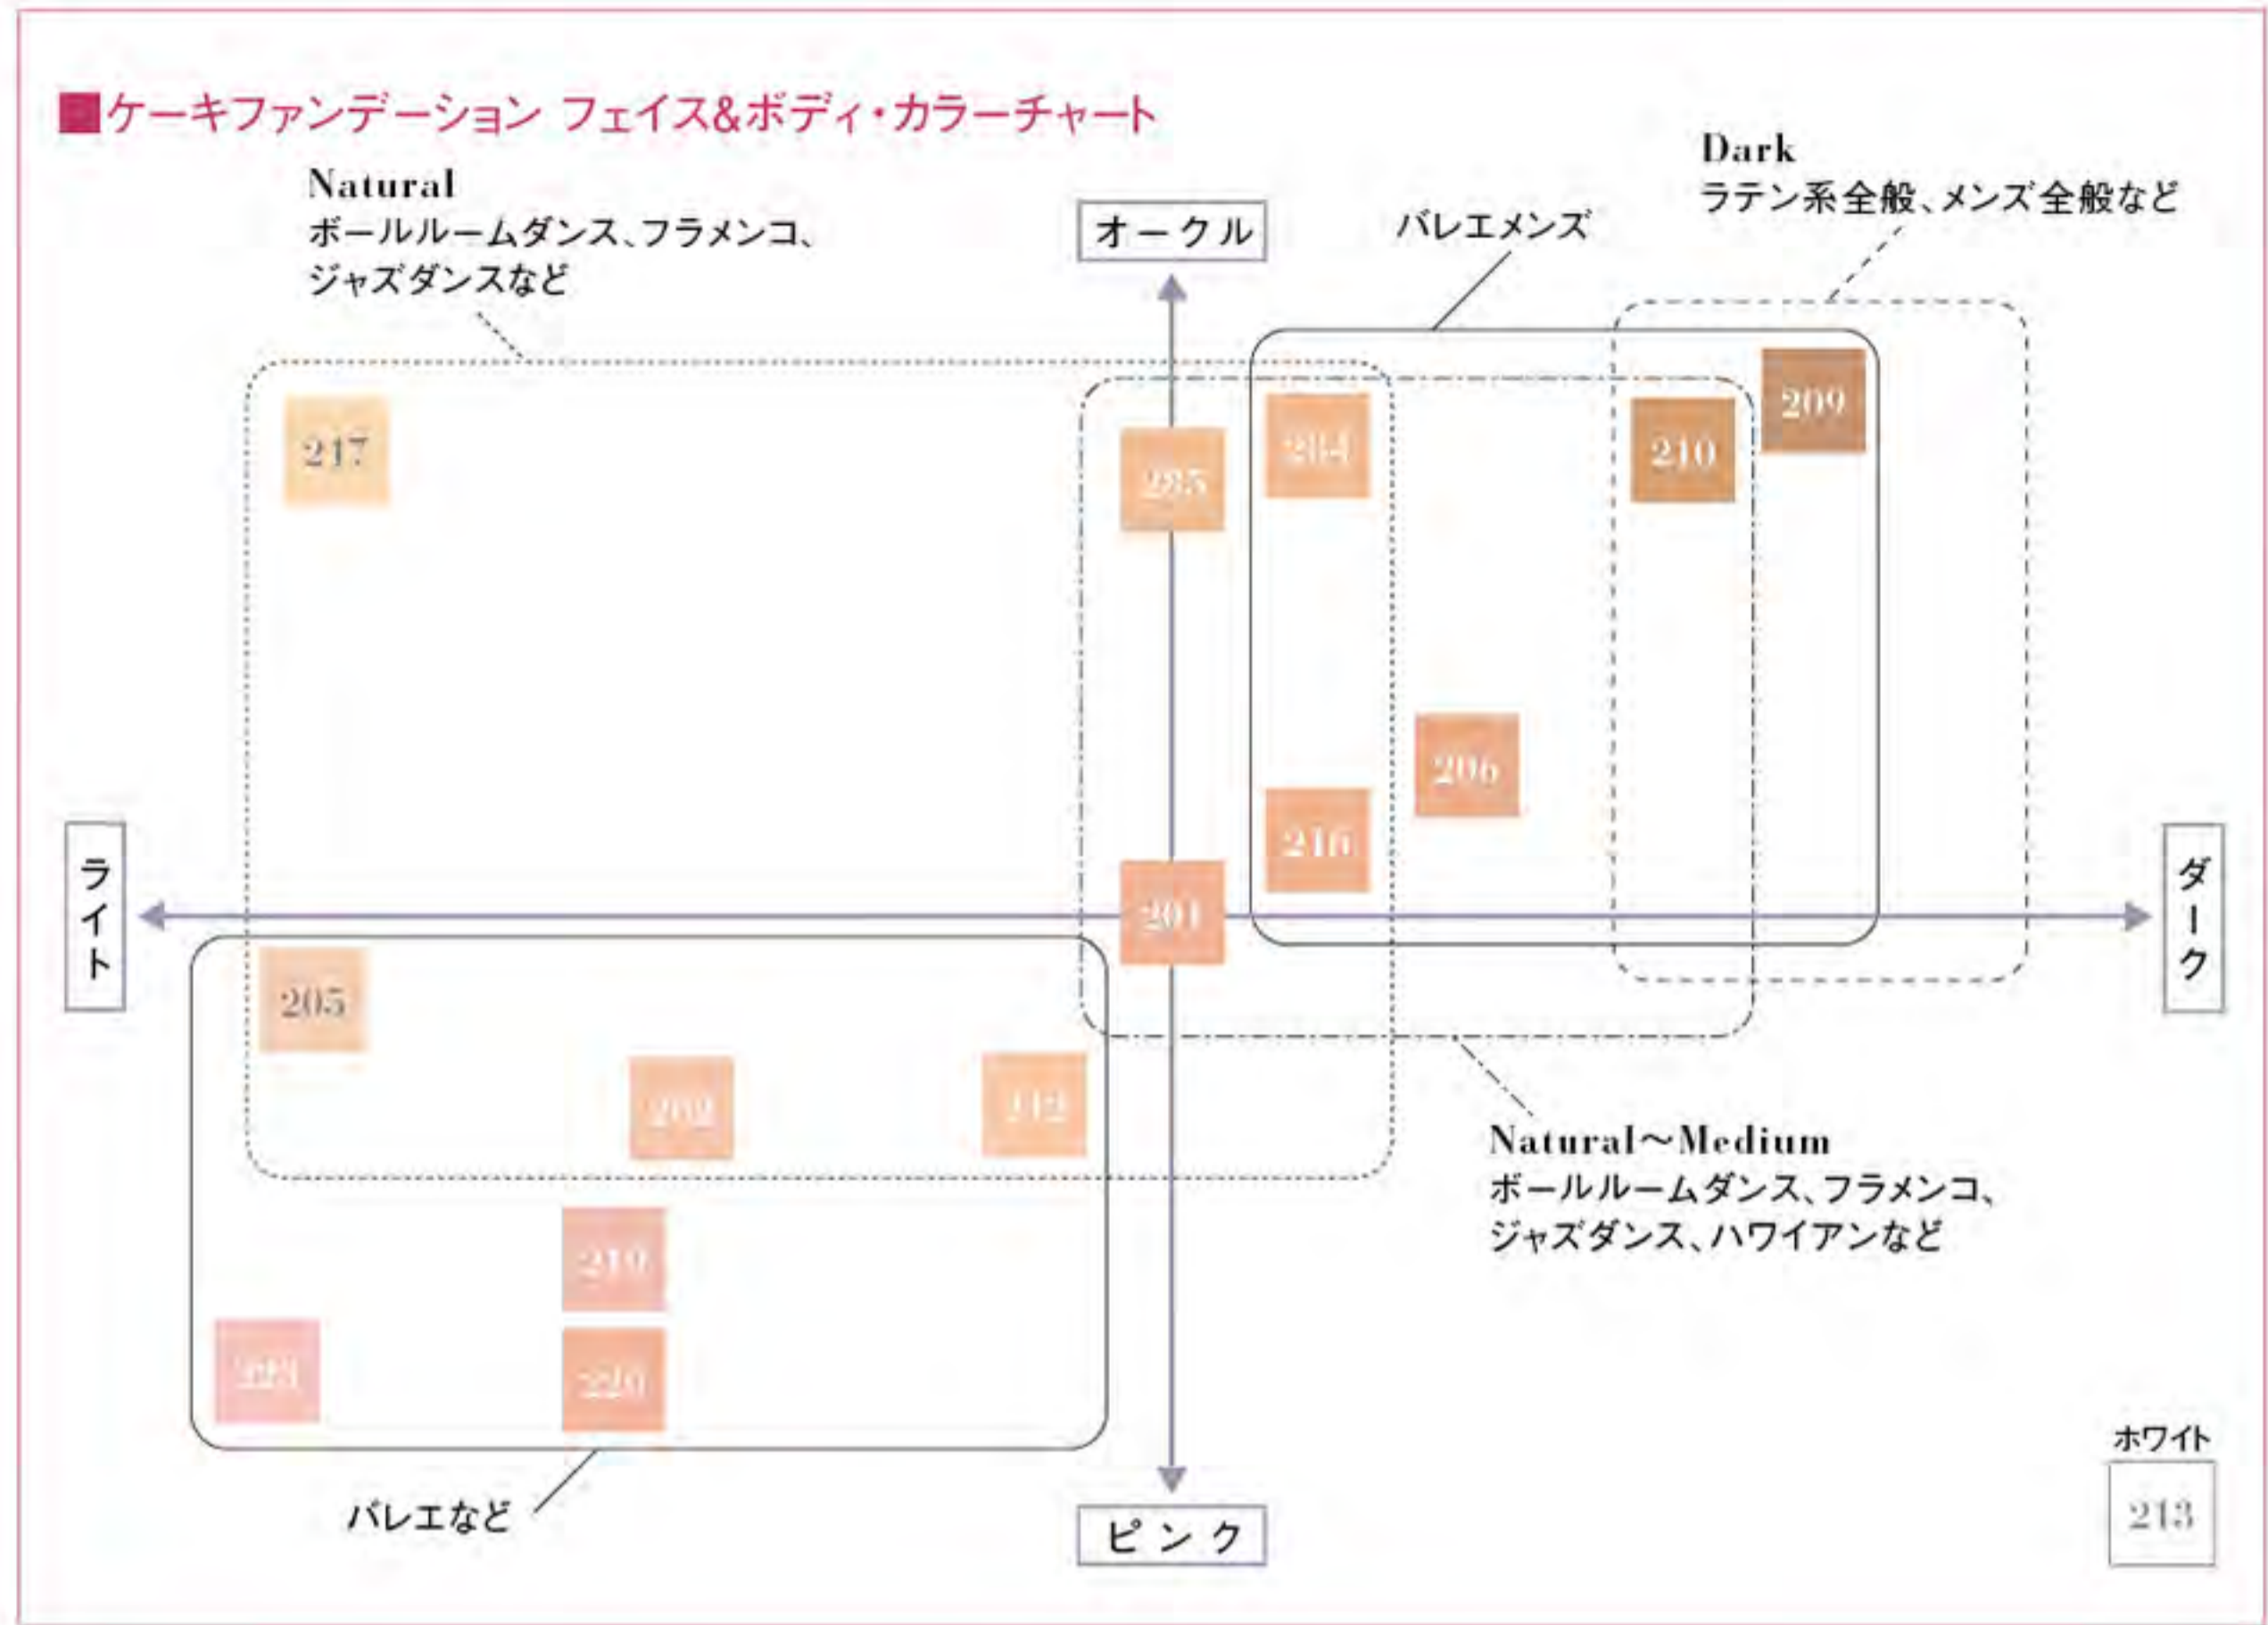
■ケーキファンデーション フェイス&ボディ・カラーチャート

Natural
ボールルームダンス、フラメンコ、ジャズダンスなど

オークル

バレエメンズ

Dark
ラテン系全般、メンズ全般など

217

203

204

210

209

206

216

ライト

201

ダーク

205

202

212

Natural〜Medium
ボールルームダンス、フラメンコ、ジャズダンス、ハワイアンなど

219

221

220

バレエなど

ピンク

ホワイト
213